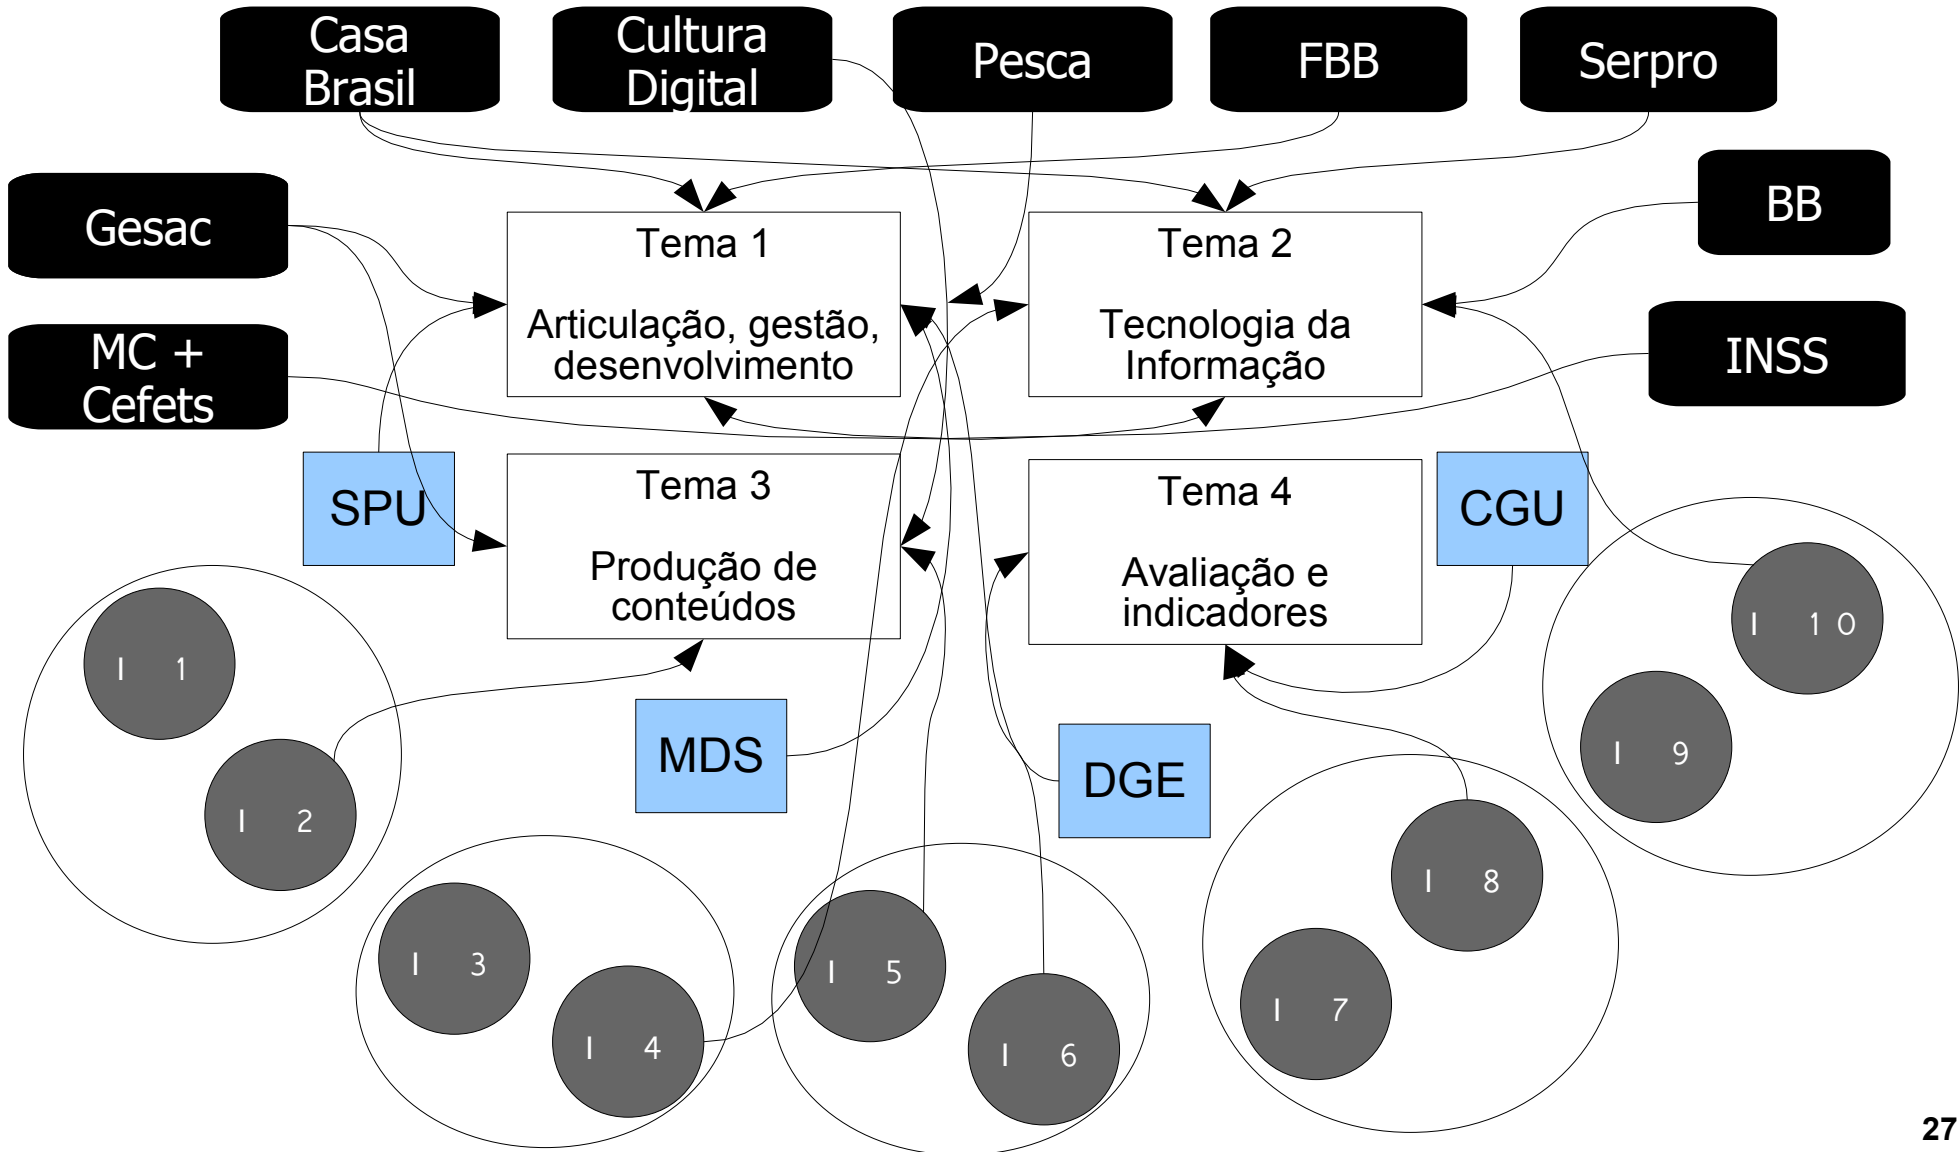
Casa Brasil

Cultura Digital

Pesca

FBB

Serpro

Gesac

BB

MC + Cefets

INSS

Tema 1

Articulação, gestão, desenvolvimento

Tema 2

Tecnologia da Informação

SPU

Tema 3

Produção de conteúdos

Tema 4

Avaliação e indicadores

CGU

I 1

I 2

MDS

DGE

I 10

I 9

I 3

I 4

I 5

I 6

I 8

I 7

27